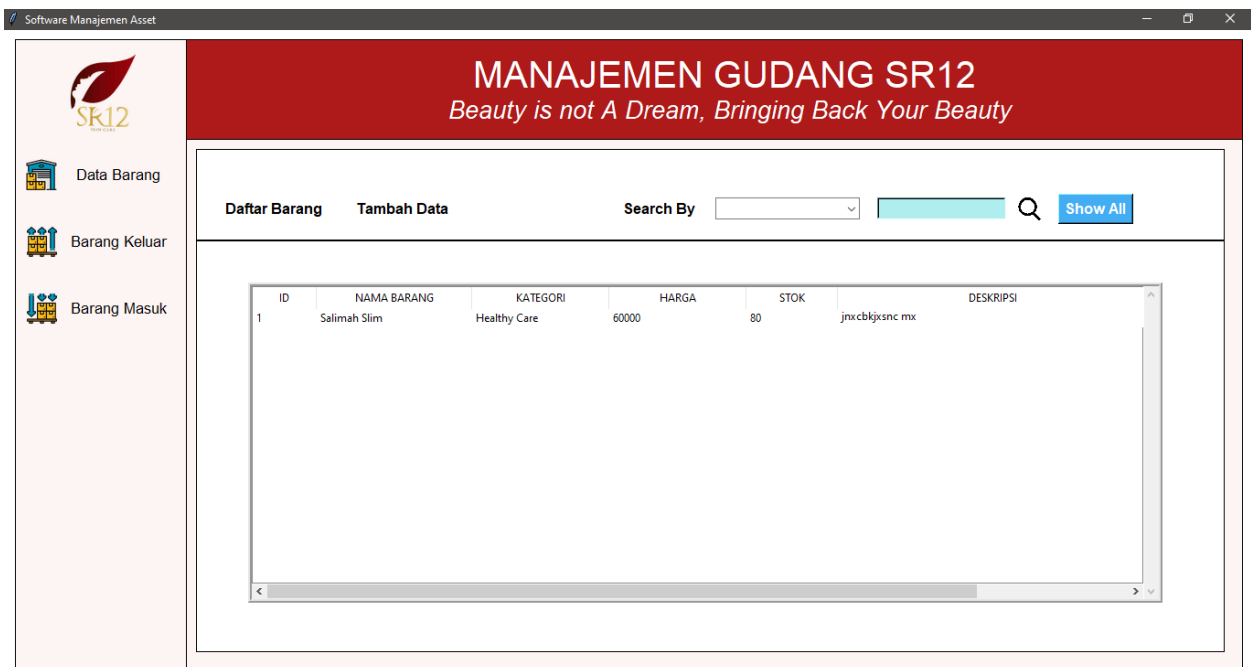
Software Manajemen Asset

SR12

Data Barang

Barang Keluar

Barang Masuk

MANAJEMEN GUDANG SR12
Beauty is not A Dream, Bringing Back Your Beauty

Daftar Barang Tambah Data Search By Show All

| ID | NAMA BARANG | KATEGORI | HARGA | STOK | DESKRIPSI |
|---|---|---|---|---|---|
| 1 | Salimah Slim | Healthy Care | 60000 | 80 | jnxcbkjxsnc mx |